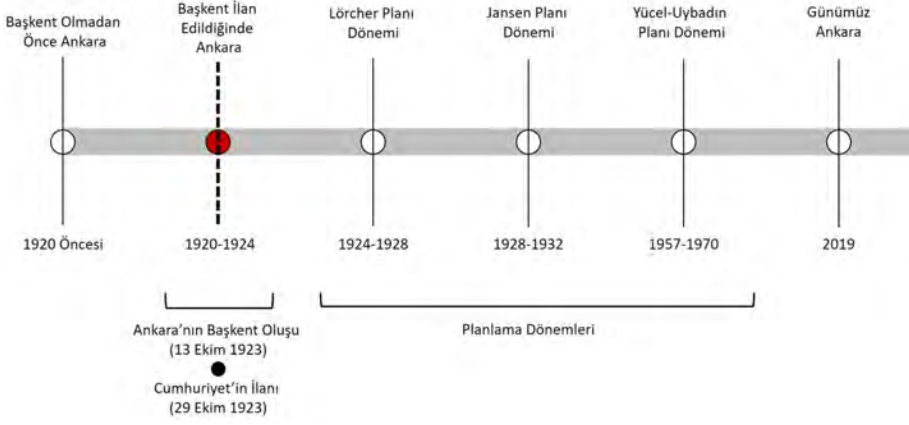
Başkent Olmadan Önce Ankara

Başkent İlan Edildiğinde Ankara

Lörcher Planı Dönemi

Jansen Planı Dönemi

Yücel-Uybadın Planı Dönemi

Günümüz Ankara

1920 Öncesi

1920-1924

1924-1928

1928-1932

1957-1970

2019

Ankara'nın Başkent Oluşu (13 Ekim 1923)

Cumhuriyet'in İlanı (29 Ekim 1923)

Planlama Dönemleri